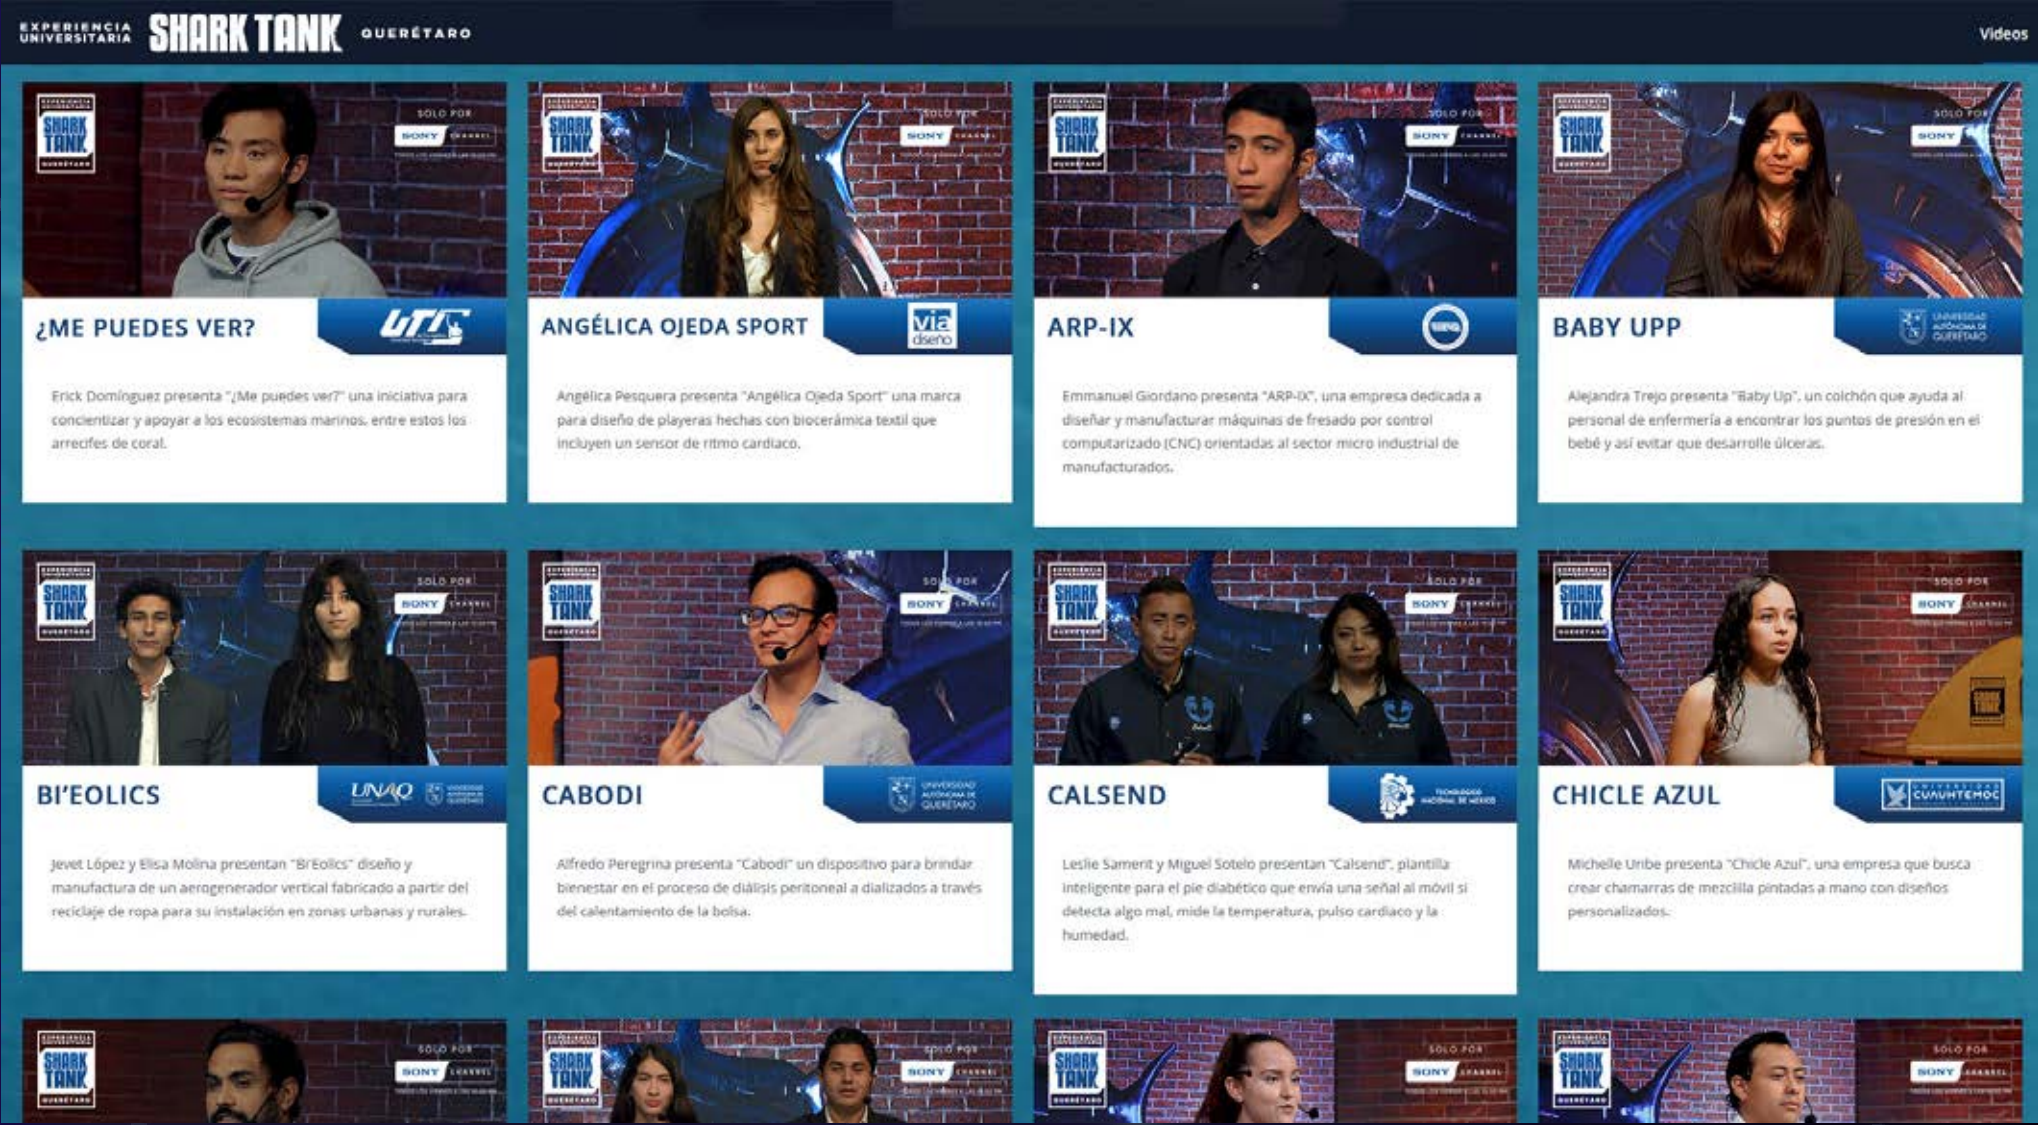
EXPERIENCIA UNIVERSITARIA SHARK TANK QUERÉTARO

Videos

¿ME PUEDES VER?

Erick Domínguez presenta "¿Me puedes ver?" una iniciativa para concientizar y apoyar a los ecosistemas marinos, entre estos los arrecifes de coral.

ANGÉLICA OJEDA SPORT

Angélica Pesquera presenta "Angélica Ojeda Sport" una marca para diseño de playeras hechas con biocerámica textil que incluyen un sensor de ritmo cardiaco.

ARP-IX

Emmanuel Giordano presenta "ARP-IX", una empresa dedicada a diseñar y manufacturar máquinas de fresado por control computarizado (CNC) orientadas al sector micro industrial de manufacturados.

BABY UPP

Alejandra Trejo presenta "Baby Up", un colchón que ayuda al personal de enfermería a encontrar los puntos de presión en el bebé y así evitar que desarrolle úlceras.

BI'EOLICS

Jevet López y Elisa Molina presentan "Bi'Eolics" diseño y manufactura de un aerogenerador vertical fabricado a partir del reciclaje de ropa para su instalación en zonas urbanas y rurales.

CABODI

Alfredo Peregrina presenta "Cabodi" un dispositivo para brindar bienestar en el proceso de diálisis peritoneal a dializados a través del calentamiento de la bolsa.

CALSEND

Leslie Samerit y Miguel Sotelo presentan "Calsend", plantilla inteligente para el pie diabético que envía una señal al móvil si detecta algo mal, mide la temperatura, pulso cardiaco y la humedad.

CHICLE AZUL

Michelle Uribe presenta "Chicle Azul", una empresa que busca crear chamarras de mezclilla pintadas a mano con diseños personalizados.